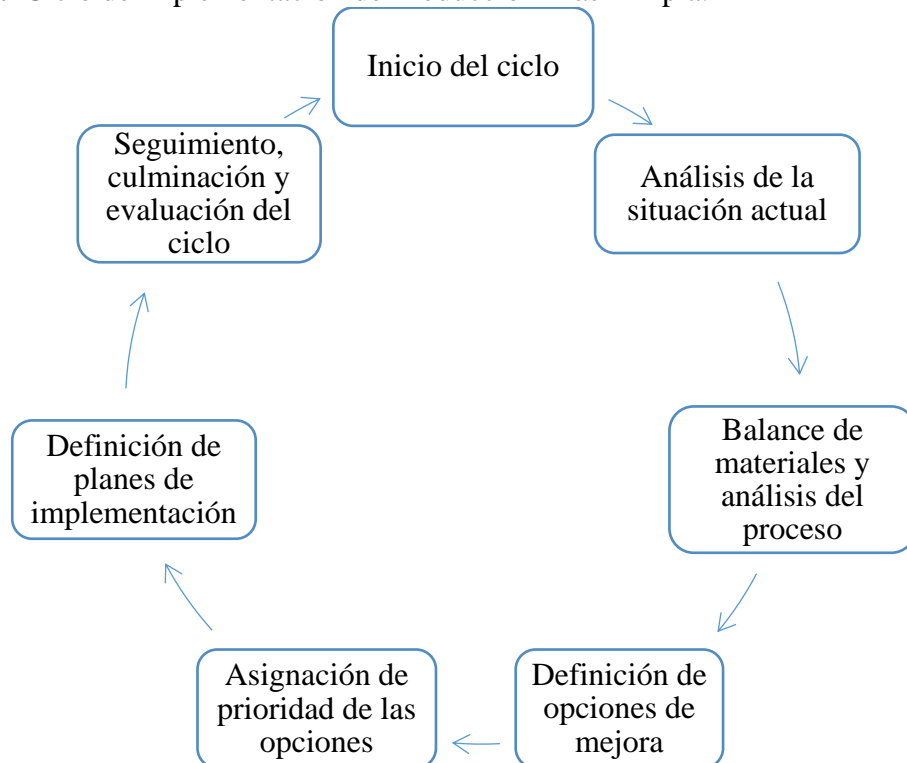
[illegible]

Inicio del ciclo

Análisis de la situación actual

Balance de materiales y análisis del proceso

Definición de opciones de mejora

Asignación de prioridad de las opciones

Definición de planes de implementación

Seguimiento, culminación y evaluación del ciclo